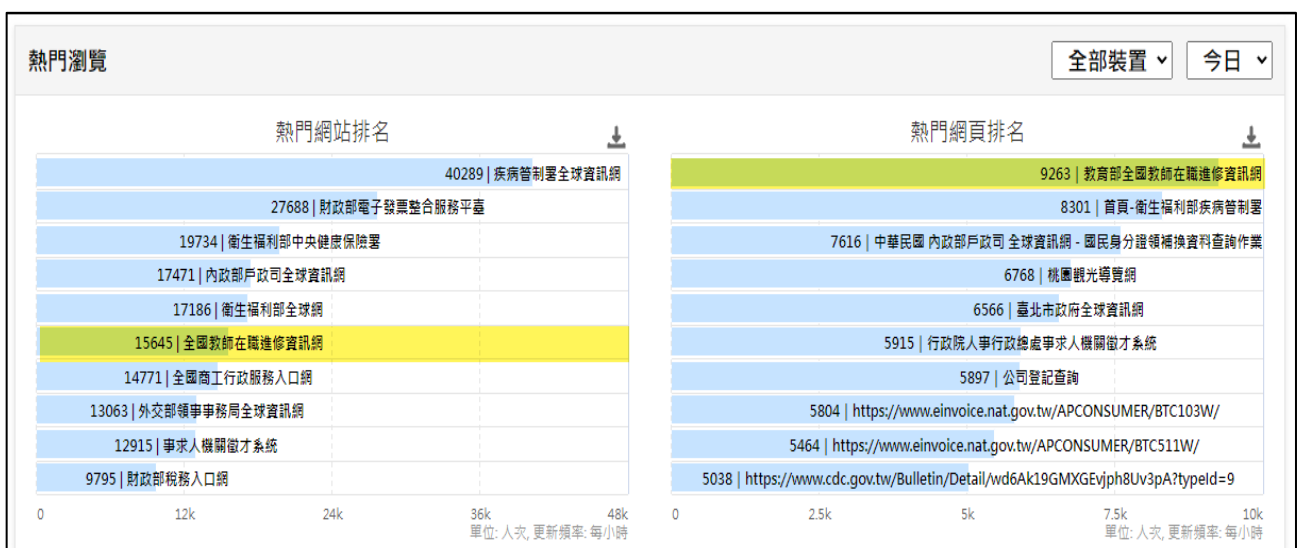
熱門瀏覽

全部裝置 ˅ 今日 ˅

熱門網站排名

40289 | 疾病管制署全球資訊網
27688 | 財政部電子發票整合服務平臺
19734 | 衛生福利部中央健康保險署
17471 | 內政部戶政司全球資訊網
17186 | 衛生福利部全球網
15645 | 全國教師在職進修資訊網
14771 | 全國商工行政服務入口網
13063 | 外交部領事事務局全球資訊網
12915 | 事求人機關徵才系統
9795 | 財政部稅務入口網

0 12k 24k 36k 48k
單位: 人次, 更新頻率: 每小時

熱門網頁排名

9263 | 教育部全國教師在職進修資訊網
8301 | 首頁-衛生福利部疾病管制署
7616 | 中華民國 內政部戶政司 全球資訊網 - 國民身分證領補換資料查詢作業
6768 | 桃園觀光導覽網
6566 | 臺北市政府全球資訊網
5915 | 行政院人事行政總處事求人機關徵才系統
5897 | 公司登記查詢
5804 | https://www.einvoice.nat.gov.tw/APCONSUMER/BTC103W/
5464 | https://www.einvoice.nat.gov.tw/APCONSUMER/BTC511W/
5038 | https://www.cdc.gov.tw/Bulletin/Detail/wd6Ak19GMXGEvjph8Uv3pA?typeId=9

0 2.5k 5k 7.5k 10k
單位: 人次, 更新頻率: 每小時